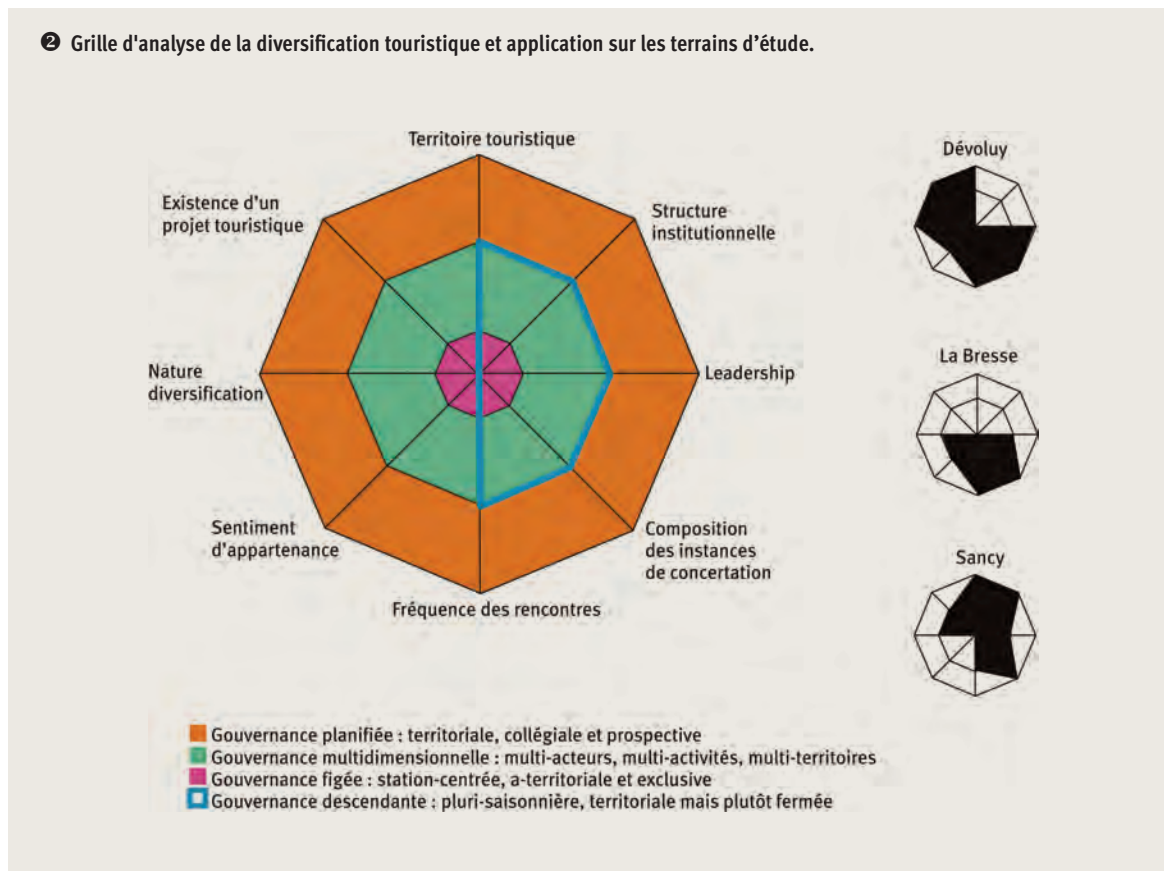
❷ Grille d'analyse de la diversification touristique et application sur les terrains d'étude.

Territoire touristique

Structure institutionnelle

Leadership

Composition des instances de concertation

Fréquence des rencontres

Sentiment d'appartenance

Nature diversification

Existence d'un projet touristique

Dévoluy

La Bresse

Sancy

Gouvernance planifiée : territoriale, collégiale et prospective
Gouvernance multidimensionnelle : multi-acteurs, multi-activités, multi-territoires
Gouvernance figée : station-centrée, a-territoriale et exclusive
Gouvernance descendante : pluri-saisonnière, territoriale mais plutôt fermée